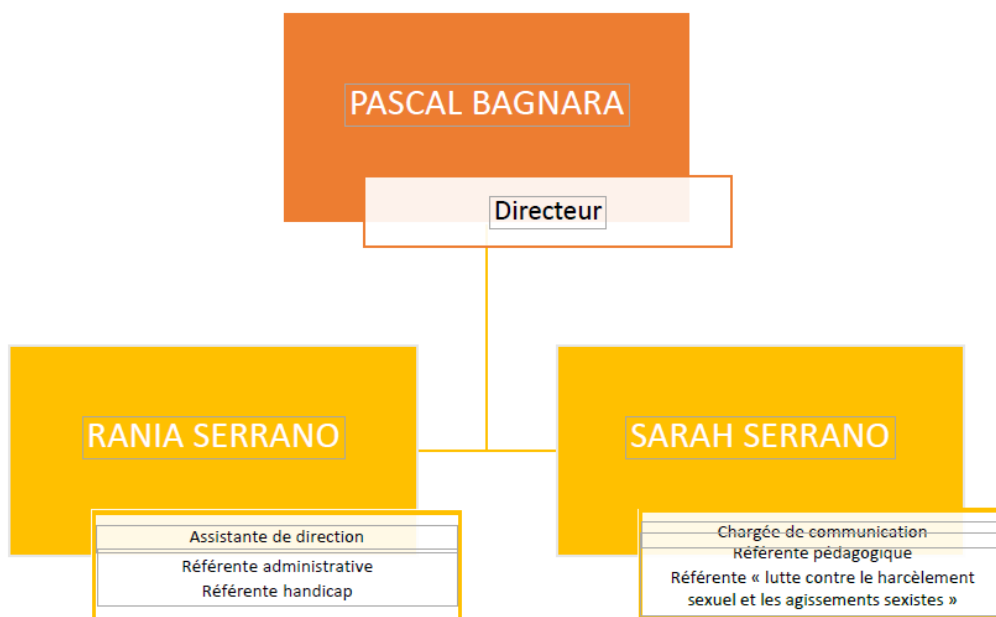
PASCAL BAGNARA

Directeur

RANIA SERRANO

Assistante de direction

Référente administrative

Référente handicap

SARAH SERRANO

Chargée de communication

Référente pédagogique

Référente « lutte contre le harcèlement sexuel et les agissements sexistes »